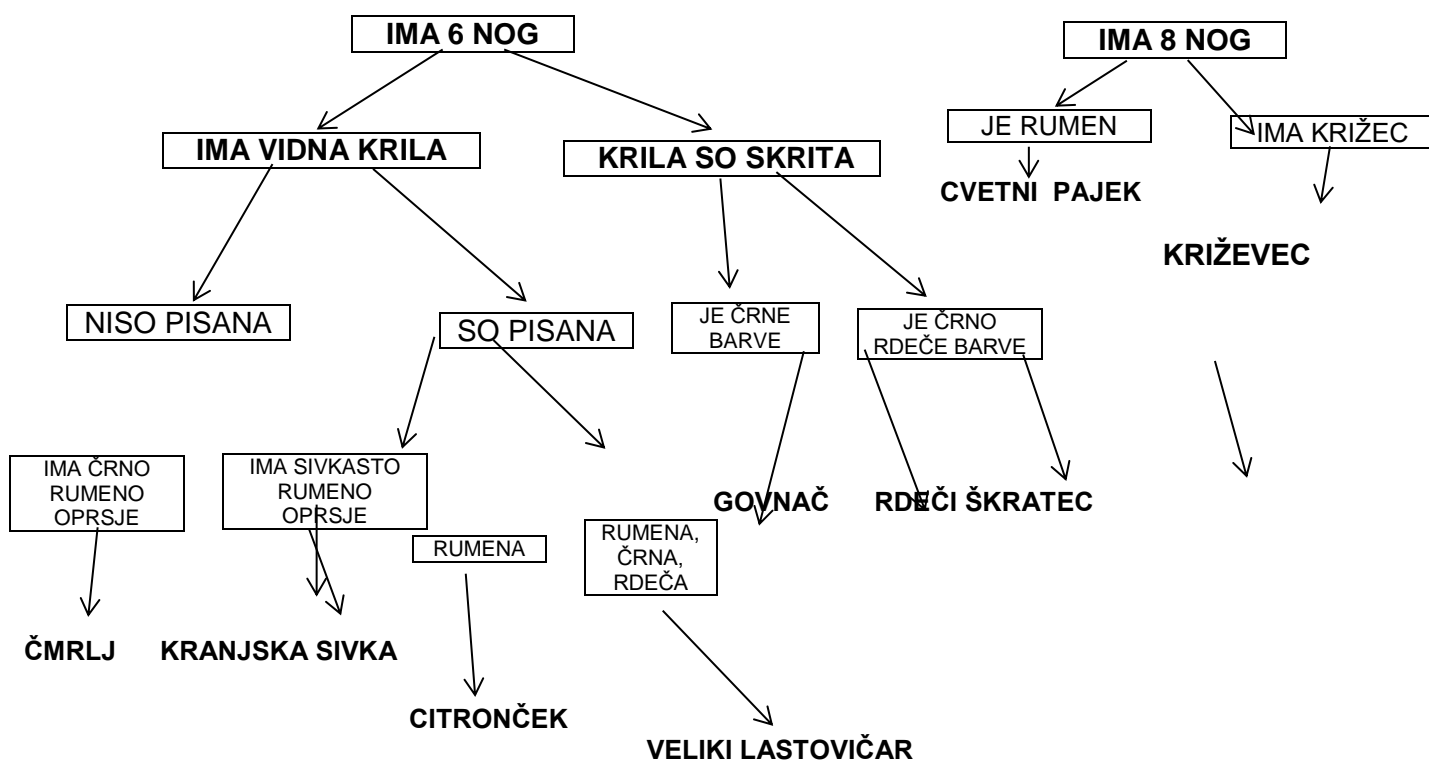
IMA 6 NOG

IMA 8 NOG

JE RUMEN

IMA KRIŽEC

CVETNI PAJEK

KRIŽEVEC

IMA VIDNA KRILA

KRILA SO SKRITA

NISO PISANA

SO PISANA

JE ČRNE BARVE

JE ČRNO RDEČE BARVE

IMA ČRNO RUMENO OPRSJE

IMA SIVKASTO RUMENO OPRSJE

RUMENA

RUMENA, ČRNA, RDEČA

GOVNAČ

RDEČI ŠKRATEC

ČMRLJ

KRANJSKA SIVKA

CITRONČEK

VELIKI LASTOVIČAR